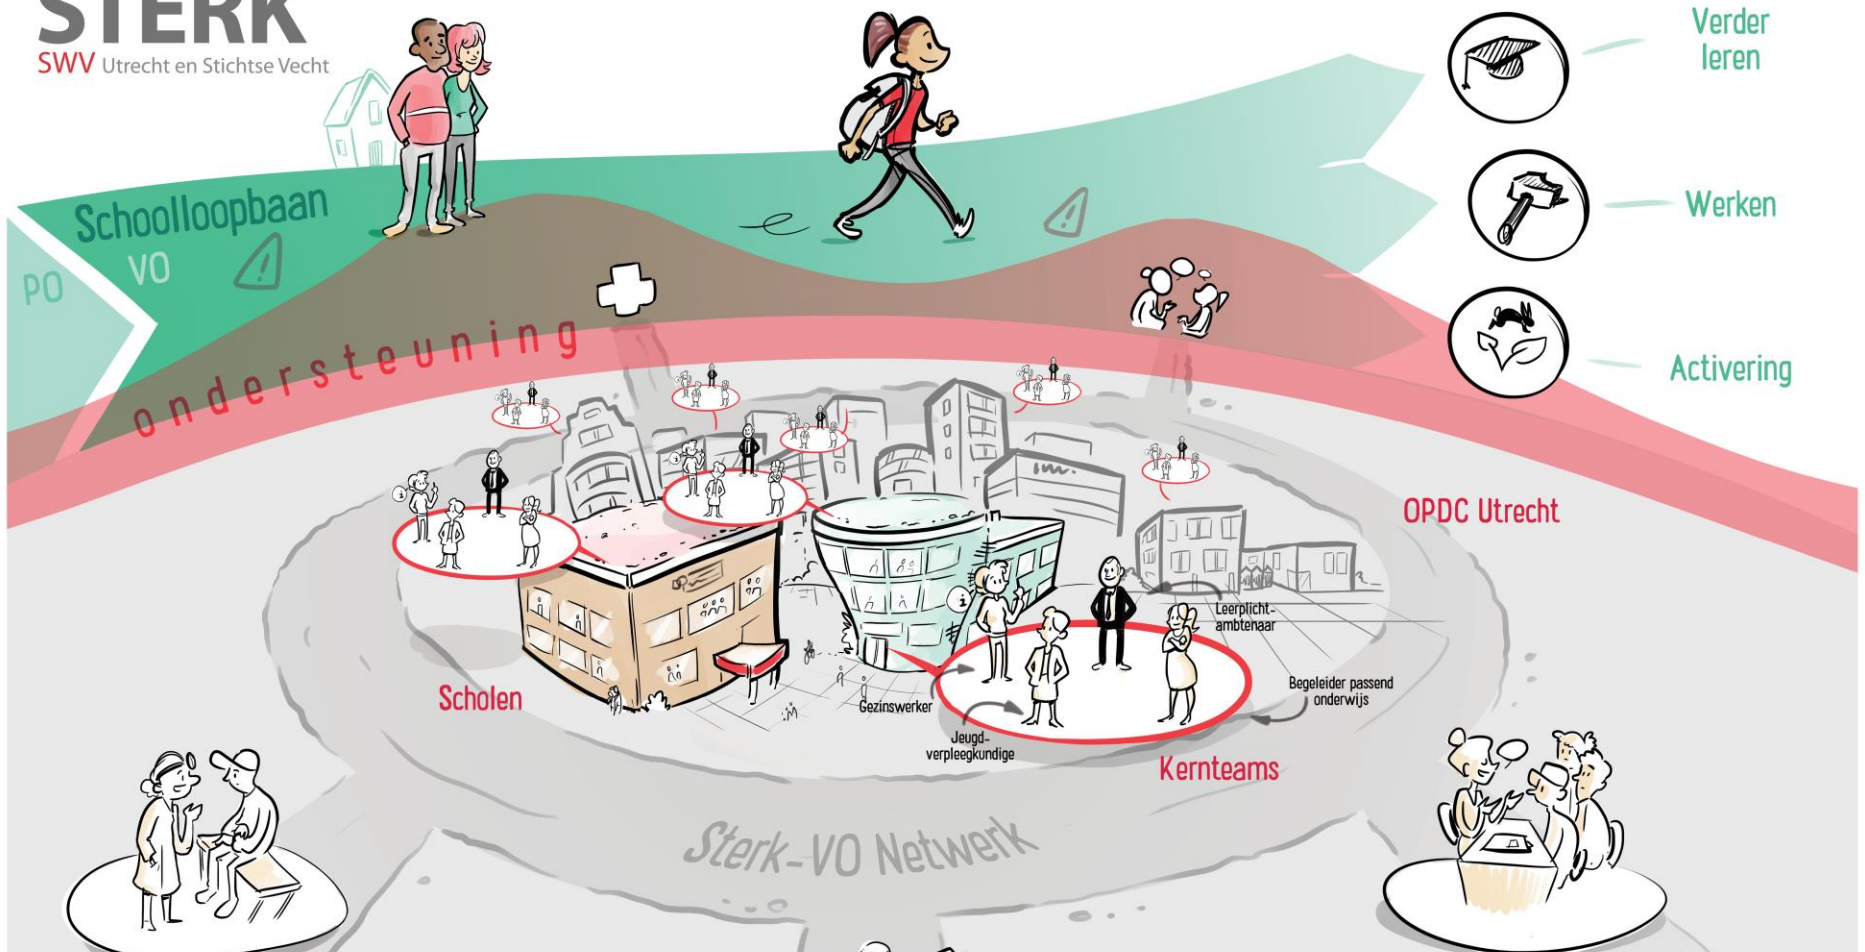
STERK
SWV Utrecht en Stichtse Vecht

Verder leren

Werken

Activering

Schoolloopbaan

VO

PO

ondersteuning

OPDC Utrecht

Leerplichtambtenaar

Begeleider passend onderwijs

Scholen

Gezinswerker

Jeugdverpleegkundige

Kernteams

Sterk-VO Netwerk